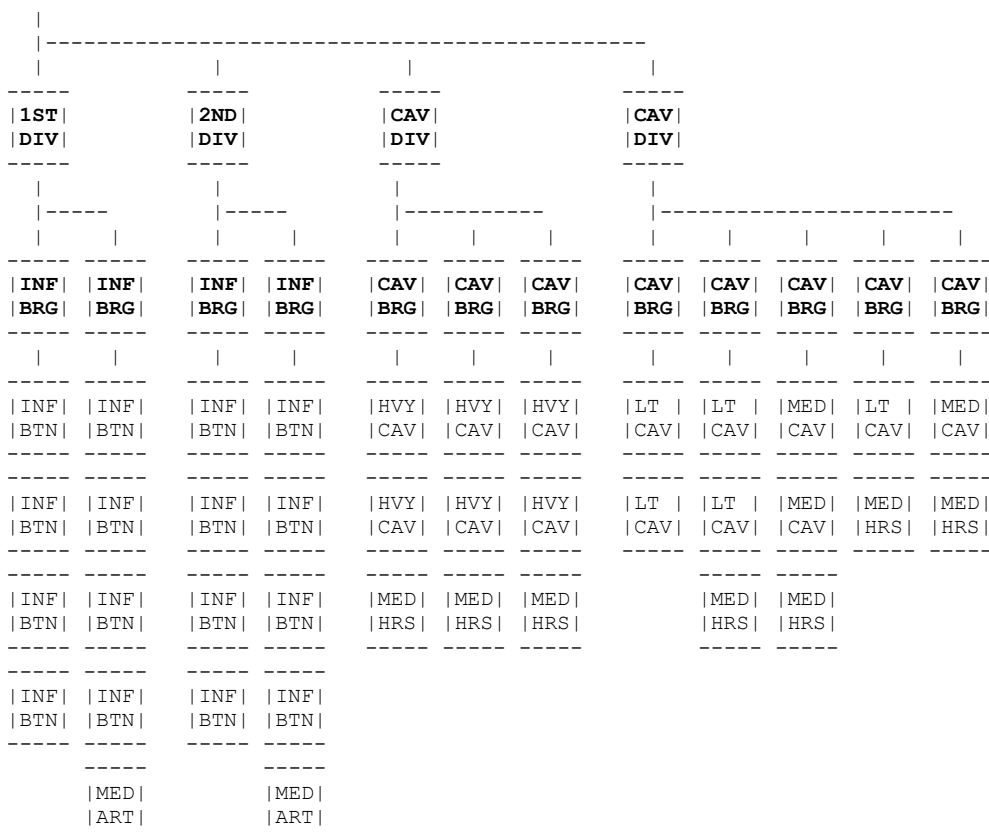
1ST DIV

INF BRG
INF BTN
INF BTN
INF BTN
INF BTN

INF BRG
INF BTN
INF BTN
INF BTN
INF BTN
MED ART

2ND DIV

INF BRG
INF BTN
INF BTN
INF BTN
INF BTN

INF BRG
INF BTN
INF BTN
INF BTN
INF BTN
MED ART

CAV DIV

CAV BRG
HVY CAV
HVY CAV
MED HRS

CAV BRG
HVY CAV
HVY CAV
MED HRS

CAV BRG
HVY CAV
HVY CAV
MED HRS

CAV DIV

CAV BRG
LT CAV
LT CAV

CAV BRG
LT CAV
LT CAV
MED HRS

CAV BRG
MED CAV
MED CAV
MED HRS

CAV BRG
LT CAV
MED HRS

CAV BRG
MED CAV
MED HRS